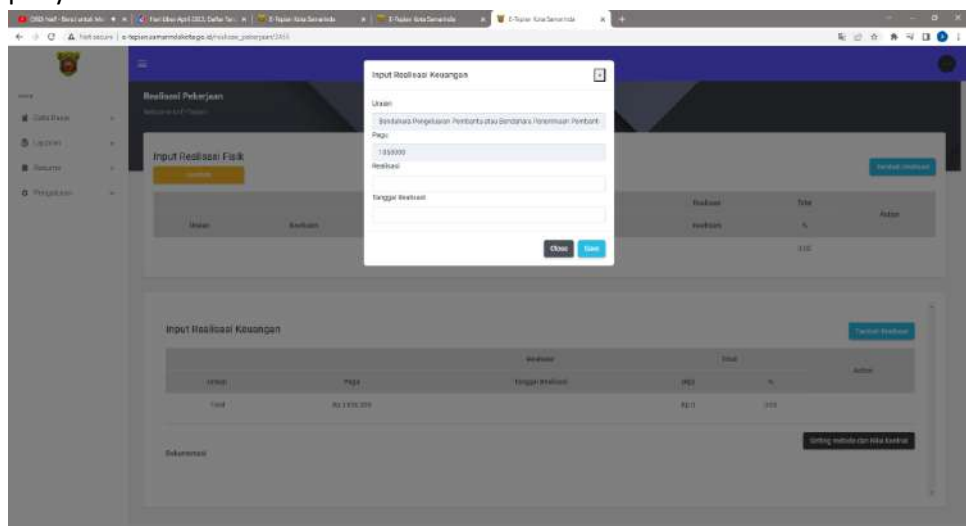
Input Realisasi Keuangan

Uraian

Bendahara Pengeluaran Pembantu atau Bendahara Penerimaan Pembant

Pagu

1050000

Realisasi

Tanggal Realisasi

Close Save

Realisasi Pekerjaan

Input Realisasi Fisik

Tambah Realisasi

Input Realisasi Keuangan

Tambah Realisasi

| Uraian | Pagu | Realisasi Tanggal Realisasi | Total (RP) | % | Action |
|---|---|---|---|---|---|
| Total | Rp 1.050.000 | | Rp 0 | 0.00 | |

Dokumentasi

Setting metode dan nilai kontrak

Not secure | e-tapian.samarindakota.go.id/realisasi_pekerjaan/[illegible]